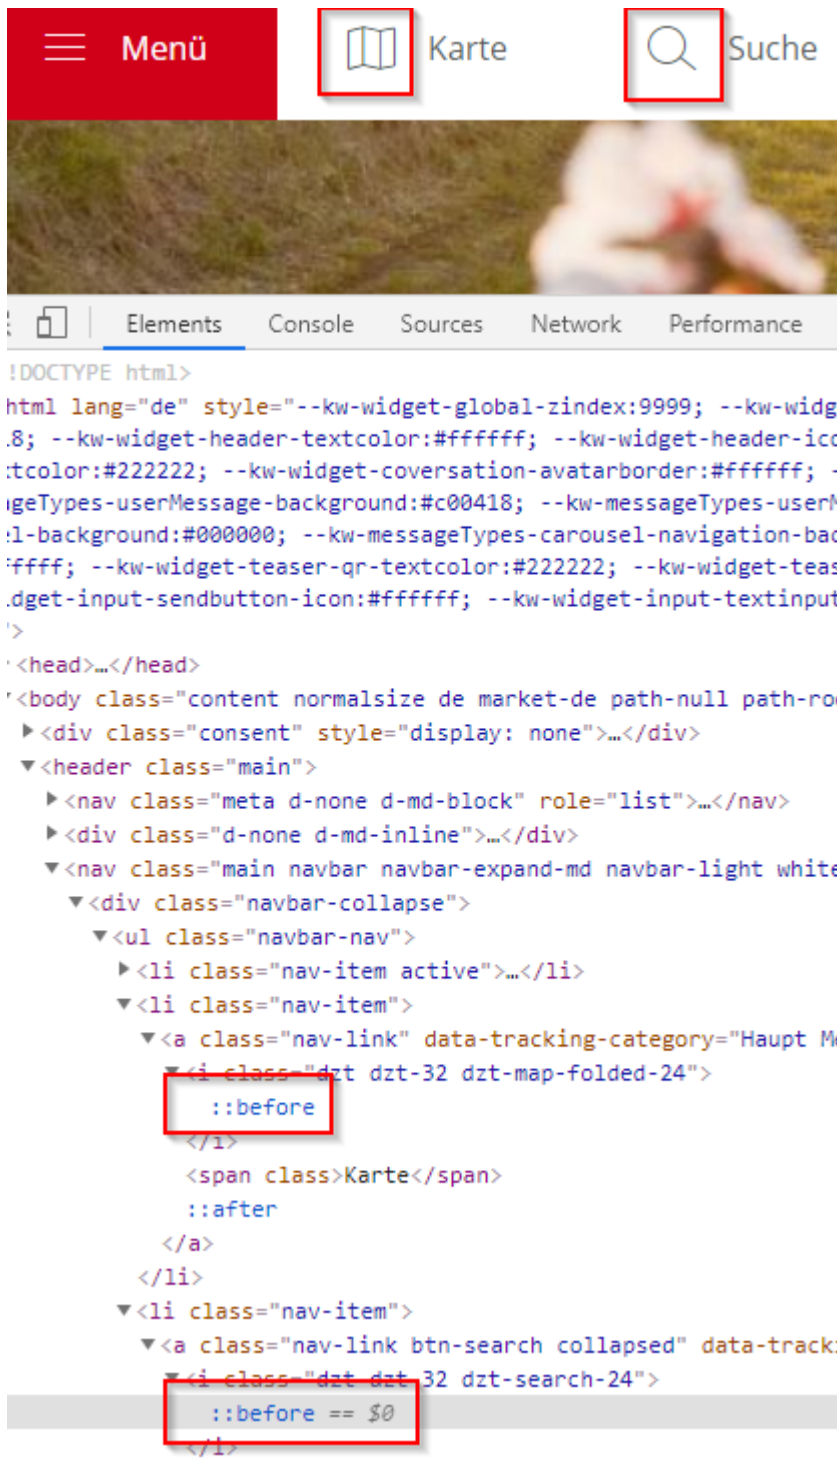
Menü Karte Suche

Elements Console Sources Network Performance

!DOCTYPE html>
html lang="de" style="--kw-widget-global-zindex:9999; --kw-widg
.8; --kw-widget-header-textcolor:#ffffff; --kw-widget-header-ico
tcolor:#222222; --kw-widget-coversation-avatarborder:#ffffff; -
geTypes-userMessage-background:#c00418; --kw-messageTypes-userM
l-background:#000000; --kw-messageTypes-carousel-navigation-bac
ffff; --kw-widget-teaser-qr-textcolor:#222222; --kw-widget-teas
dget-input-sendbutton-icon:#ffffff; --kw-widget-input-textinput
>
<head>…</head>
<body class="content normalsize de market-de path-null path-ro
<div class="consent" style="display: none">…</div>
<header class="main">
<nav class="meta d-none d-md-block" role="list">…</nav>
<div class="d-none d-md-inline">…</div>
<nav class="main navbar navbar-expand-md navbar-light white
<div class="navbar-collapse">
<ul class="navbar-nav">
<li class="nav-item active">…</li>
<li class="nav-item">
<a class="nav-link" data-tracking-category="Haupt M
<i class="dzt dzt-32 dzt-map-folded-24">
::before
</i>
<span class>Karte</span>
::after
</a>
</li>
<li class="nav-item">
<a class="nav-link btn-search collapsed" data-tracki
<i class="dzt dzt-32 dzt-search-24">
::before == $0
</i>